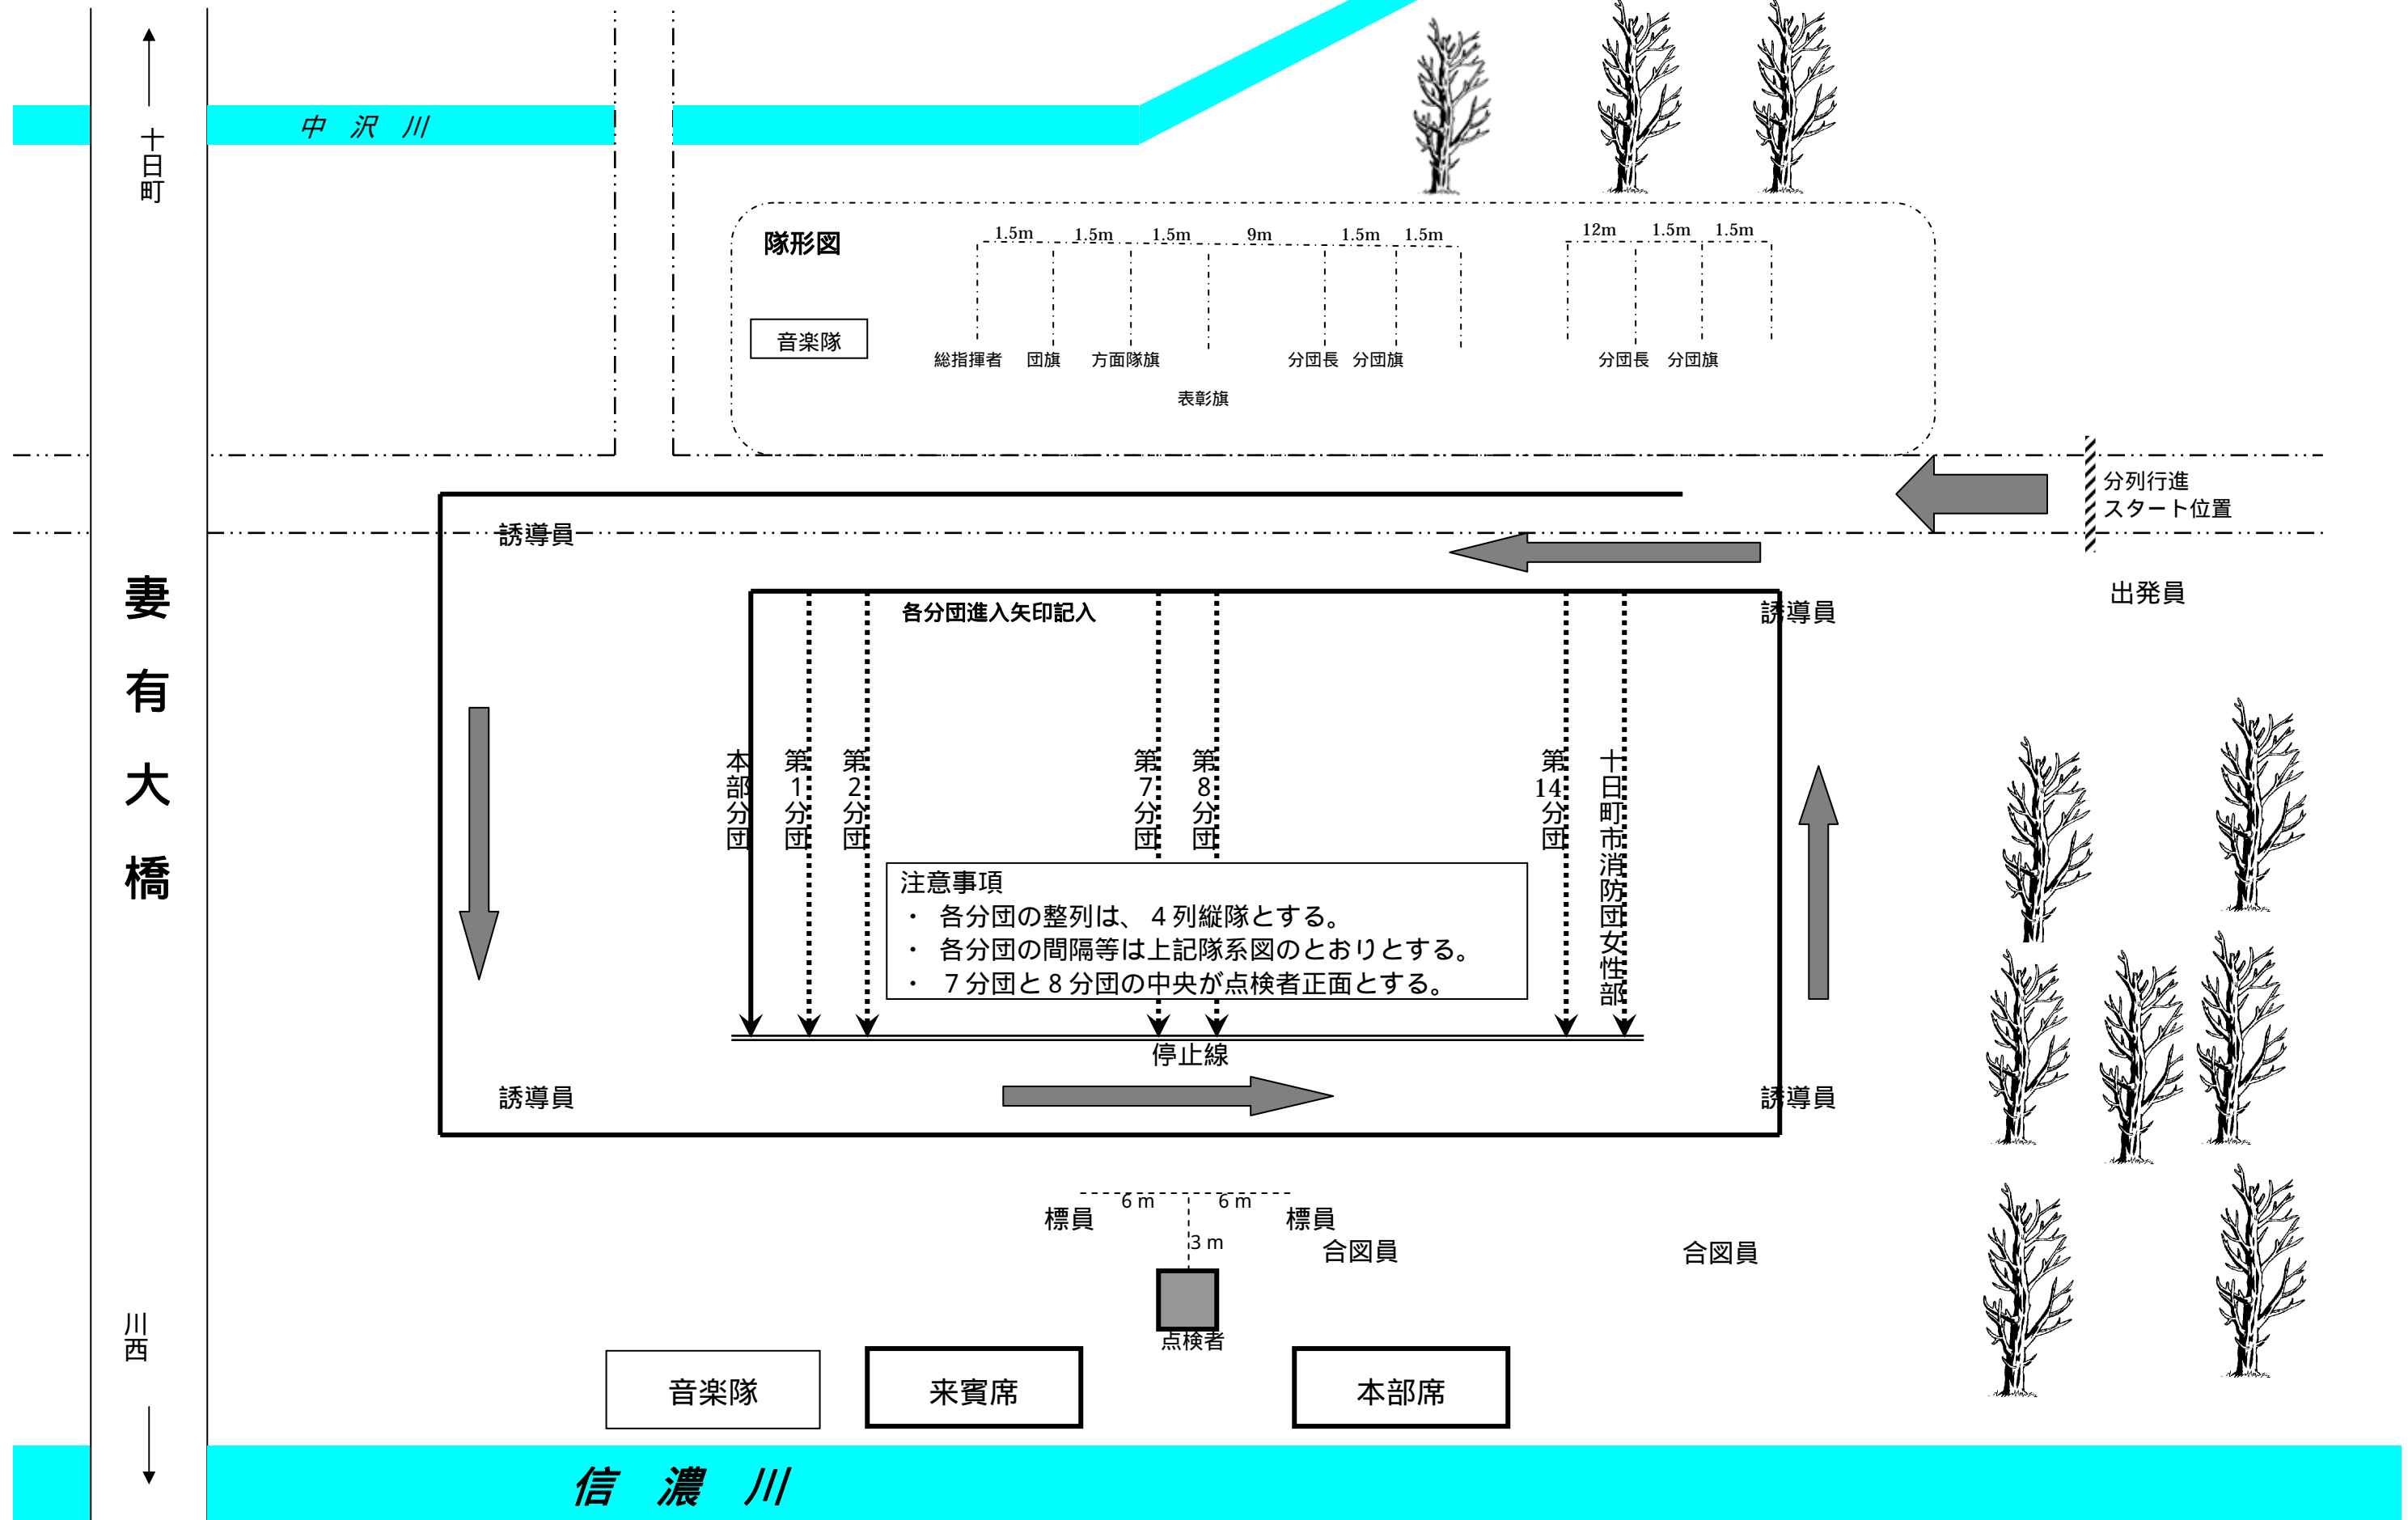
十日町

中 沢 川

隊形図

音楽隊

1.5m 1.5m 1.5m 9m 1.5m 1.5m 12m 1.5m 1.5m

総指揮者 団旗 方面隊旗 分団長 分団旗 分団長 分団旗

表彰旗

分列行進
スタート位置

誘導員

出発員

各分団進入矢印記入

誘導員

妻
有
大
橋

本部分団 第1分団 第2分団 第7分団 第8分団 第14分団 十日町市消防団女性部

注意事項
・ 各分団の整列は、４列縦隊とする。
・ 各分団の間隔等は上記隊系図のとおりとする。
・ ７分団と８分団の中央が点検者正面とする。

停止線

誘導員

誘導員

6 m 6 m
標員 標員
3 m
合図員 合図員

点検者

川西

音楽隊

来賓席

本部席

信 濃 川